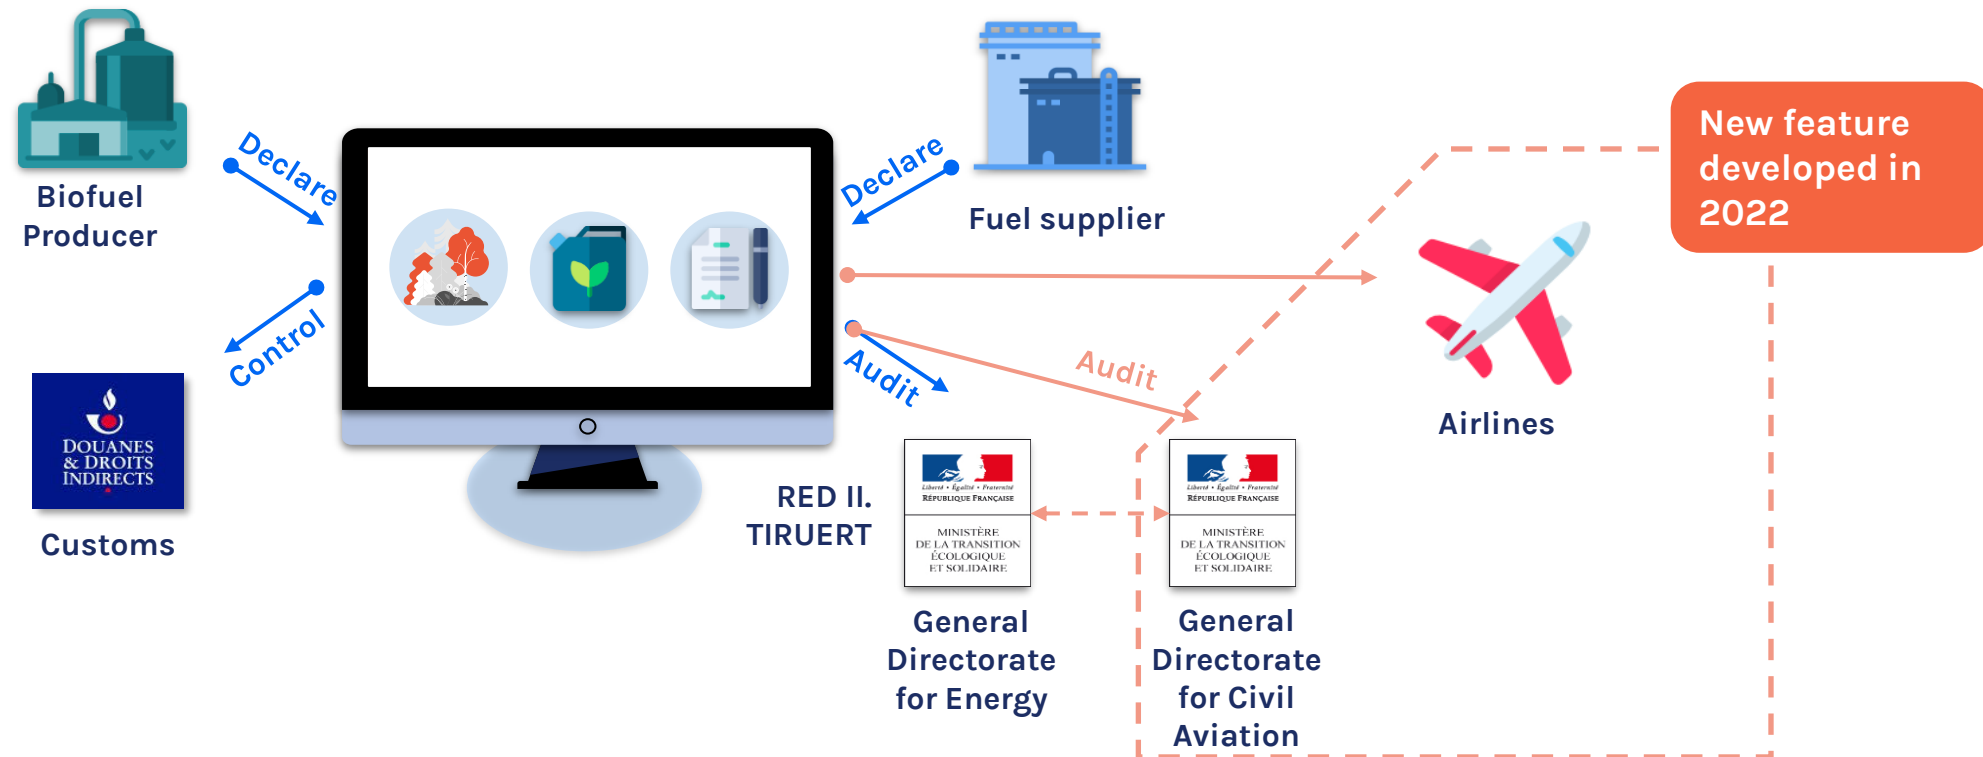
Biofuel Producer

Declare

Control

DOUANES & DROITS INDIRECTS

Customs

Declare

Fuel supplier

New feature developed in 2022

Audit

Audit

Airlines

RED II. TIRUERT

Liberté • Égalité • Fraternité
RÉPUBLIQUE FRANÇAISE

MINISTÈRE DE LA TRANSITION ÉCOLOGIQUE ET SOLIDAIRE

General Directorate for Energy

Liberté • Égalité • Fraternité
RÉPUBLIQUE FRANÇAISE

MINISTÈRE DE LA TRANSITION ÉCOLOGIQUE ET SOLIDAIRE

General Directorate for Civil Aviation